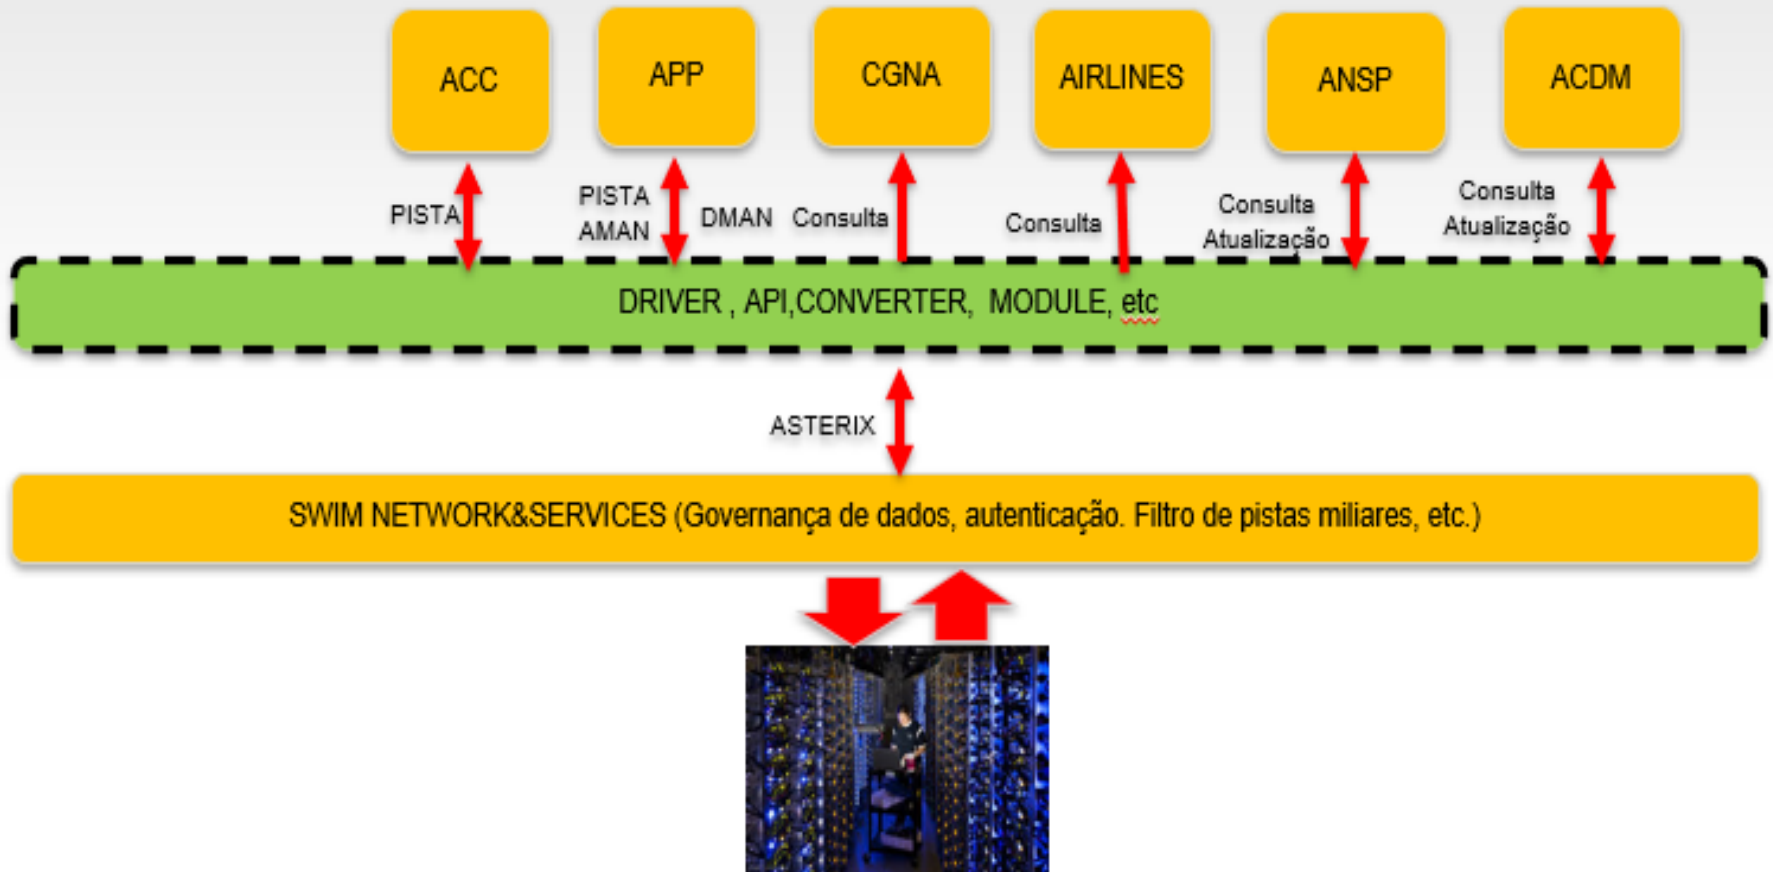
ACC

APP

CGNA

AIRLINES

ANSP

ACDM

PISTA

PISTA
AMAN

DMAN

Consulta

Consulta

Consulta
Atualização

Consulta
Atualização

DRIVER , API,CONVERTER, MODULE, etc

ASTERIX

SWIM NETWORK&SERVICES (Governança de dados, autenticação. Filtro de pistas miliares, etc.)